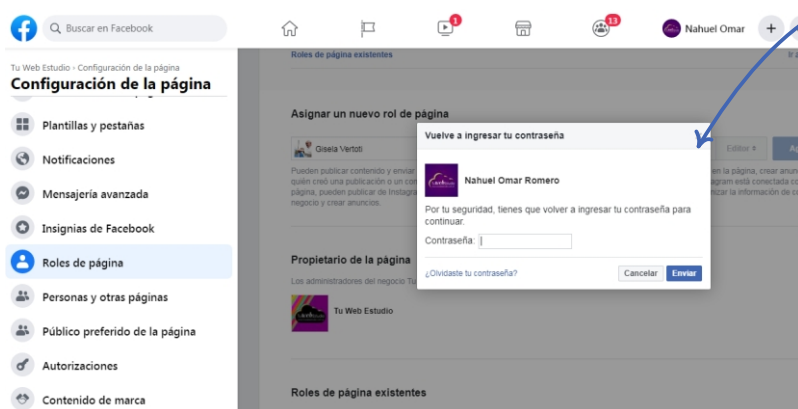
Buscar en Facebook

1

13

Nahuel Omar

+

Tu Web Estudio › Configuración de la página
Configuración de la página

Plantillas y pestañas

Notificaciones

Mensajería avanzada

Insignias de Facebook

Roles de página

Personas y otras páginas

Público preferido de la página

Autorizaciones

Contenido de marca

Roles de página existentes

Asignar un nuevo rol de página

Gisela Vertoti

Editor

Pueden publicar contenido y enviar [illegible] quién creó una publicación o un com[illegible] página, pueden publicar de Instagra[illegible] negocio y crear anuncios.

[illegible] en la página, crear anun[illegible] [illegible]agram está conectada c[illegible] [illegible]izar la información de c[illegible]

Propietario de la página

Los administradores del negocio Tu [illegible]

Tu Web Estudio

Roles de página existentes

Vuelve a ingresar tu contraseña

Nahuel Omar Romero

Por tu seguridad, tienes que volver a ingresar tu contraseña para continuar.

Contraseña:

¿Olvidaste tu contraseña?

Cancelar

Enviar